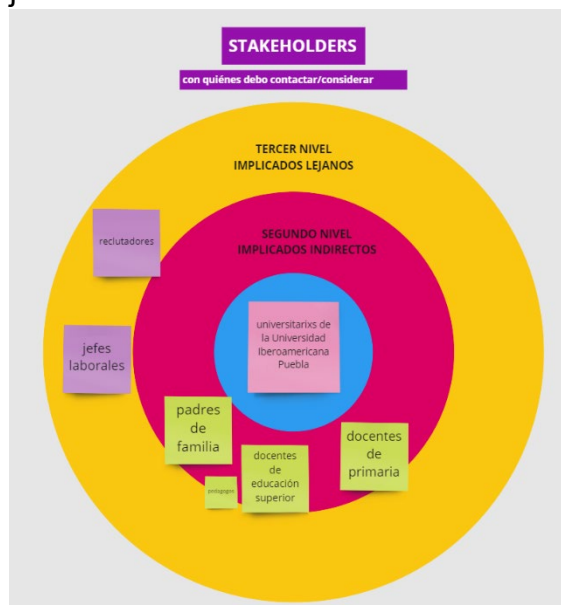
STAKEHOLDERS

con quiénes debo contactar/considerar

TERCER NIVEL
IMPLICADOS LEJANOS

SEGUNDO NIVEL
IMPLICADOS INDIRECTOS

reclutadores

jefes laborales

universitarixs de la Universidad Iberoamericana Puebla

padres de familia

pedagogos

docentes de educación superior

docentes de primaria